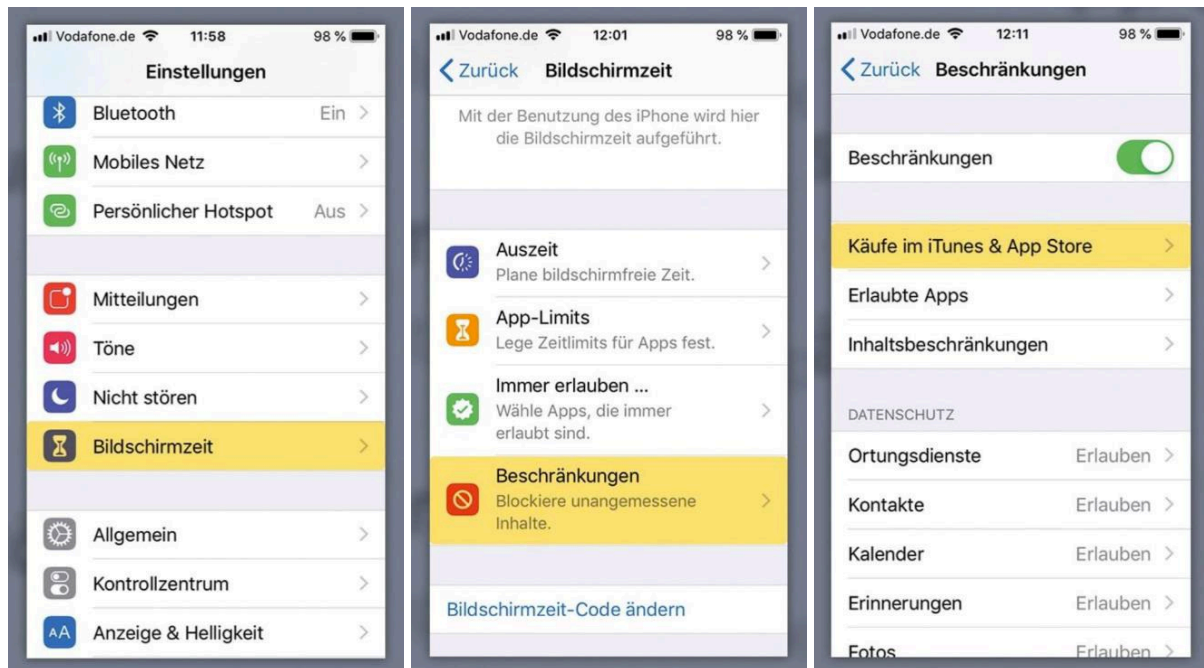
Vodafone.de 11:58 98 %

Einstellungen

Bluetooth Ein

Mobiles Netz

Persönlicher Hotspot Aus

Mitteilungen

Töne

Nicht stören

Bildschirmzeit

Allgemein

Kontrollzentrum

Anzeige & Helligkeit

Vodafone.de 12:01 98 %

Zurück Bildschirmzeit

Mit der Benutzung des iPhone wird hier die Bildschirmzeit aufgeführt.

Auszeit
Plane bildschirmfreie Zeit.

App-Limits
Lege Zeitlimits für Apps fest.

Immer erlauben ...
Wähle Apps, die immer erlaubt sind.

Beschränkungen
Blockiere unangemessene Inhalte.

Bildschirmzeit-Code ändern

Vodafone.de 12:11 98 %

Zurück Beschränkungen

Beschränkungen

Käufe im iTunes & App Store

Erlaubte Apps

Inhaltsbeschränkungen

DATENSCHUTZ

Ortungsdienste Erlauben

Kontakte Erlauben

Kalender Erlauben

Erinnerungen Erlauben

Fotos Erlauben